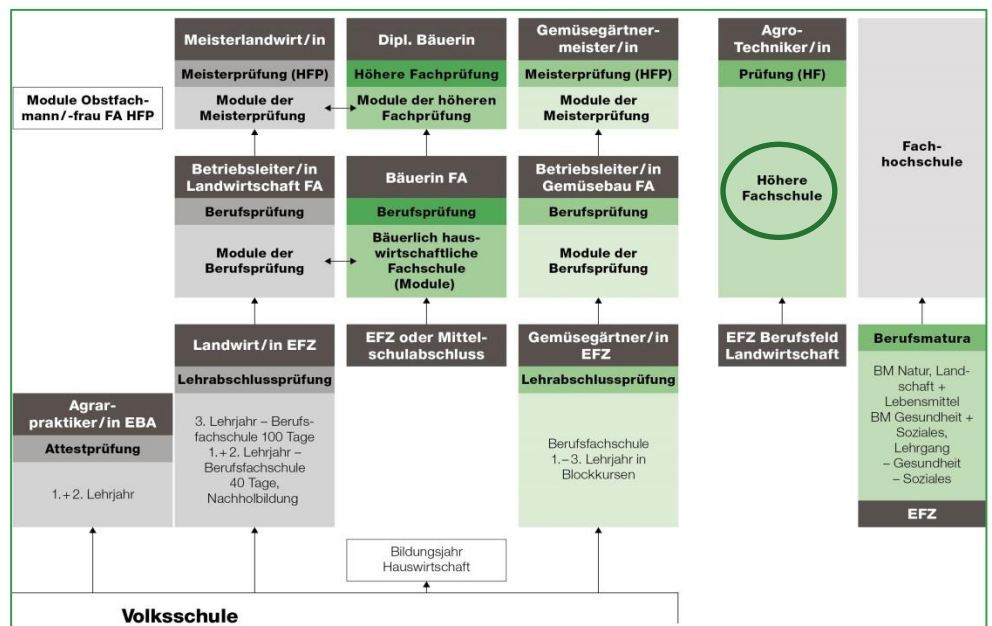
Meisterlandwirt/in
Meisterprüfung (HFP)
Module der Meisterprüfung

Dipl. Bäuerin
Höhere Fachprüfung
Module der höheren Fachprüfung

Gemüsegärtnermeister/in
Meisterprüfung (HFP)
Module der Meisterprüfung

Agro-Techniker/in
Prüfung (HF)
Höhere Fachschule

Fachhochschule

Module Obstfachmann/-frau FA HFP

Betriebsleiter/in Landwirtschaft FA
Berufsprüfung
Module der Berufsprüfung

Bäuerin FA
Berufsprüfung
Bäuerlich hauswirtschaftliche Fachschule (Module)

Betriebsleiter/in Gemüsebau FA
Berufsprüfung
Module der Berufsprüfung

Landwirt/in EFZ
Lehrabschlussprüfung
3. Lehrjahr – Berufsfachschule 100 Tage
1.+2. Lehrjahr – Berufsfachschule 40 Tage, Nachholbildung

EFZ oder Mittelschulabschluss

Gemüsegärtner/in EFZ
Lehrabschlussprüfung
Berufsfachschule 1.–3. Lehrjahr in Blockkursen

EFZ Berufsfeld Landwirtschaft

Berufsmatura
BM Natur, Landschaft + Lebensmittel
BM Gesundheit + Soziales, Lehrgang – Gesundheit – Soziales
EFZ

Agrarpraktiker/in EBA
Attestprüfung
1.+2. Lehrjahr

Bildungsjahr Hauswirtschaft

Volksschule